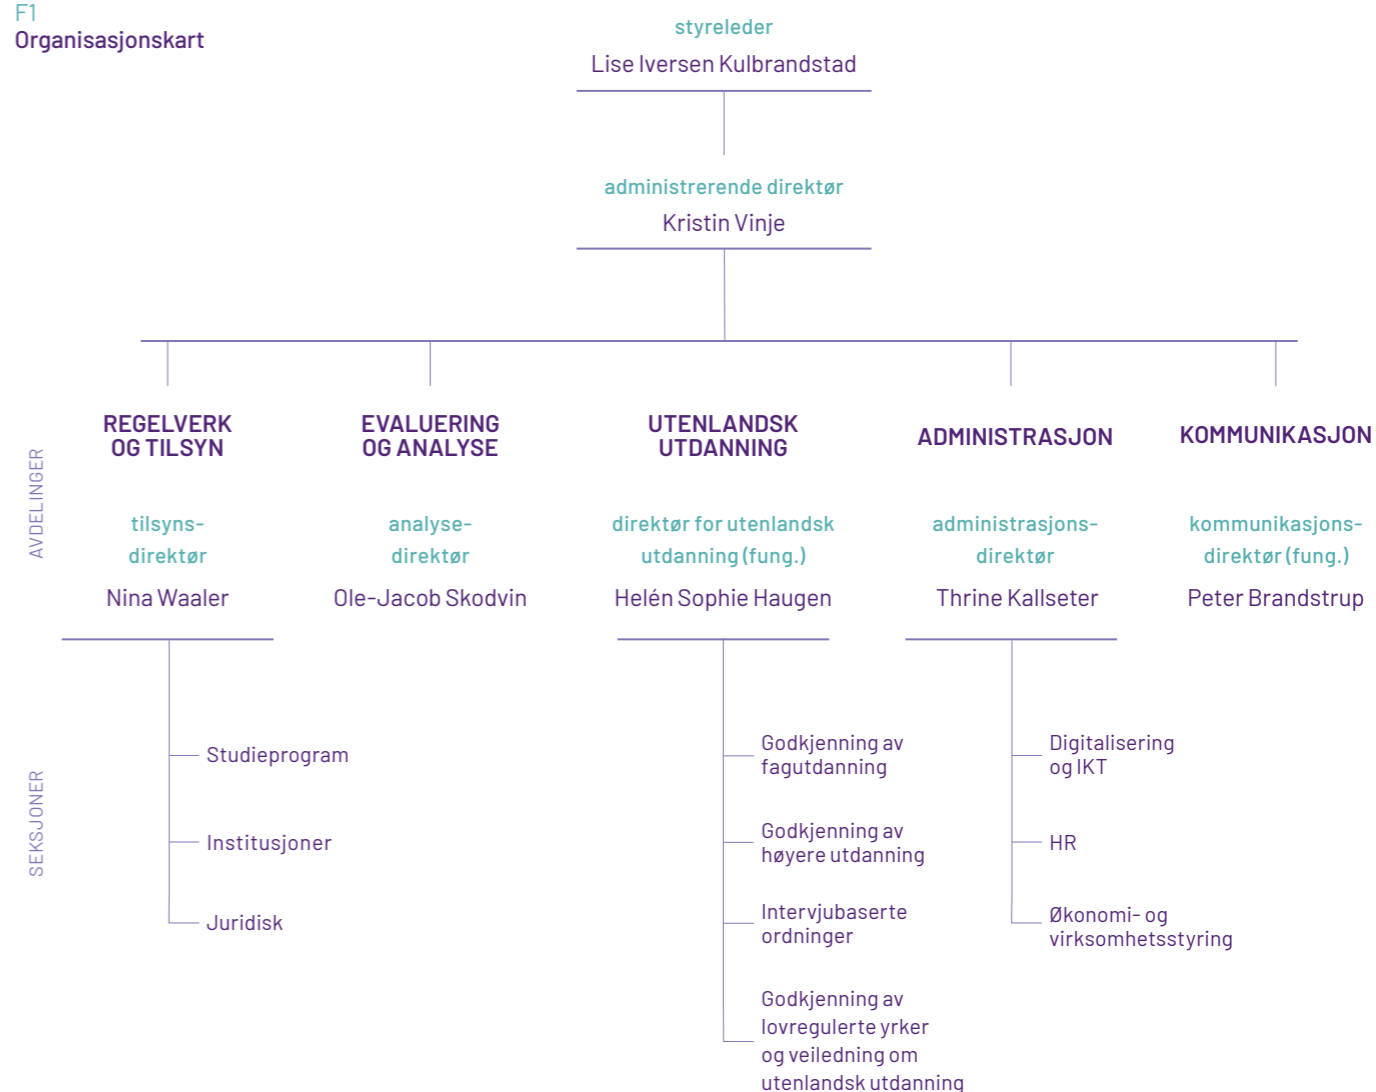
F1
Organisasjonskart

styreleder
Lise Iversen Kulbrandstad

administrerende direktør
Kristin Vinje

AVDELINGER

REGELVERK OG TILSYN

tilsynsdirektør
Nina Waaler

EVALUERING OG ANALYSE

analysedirektør
Ole-Jacob Skodvin

UTENLANDSK UTDANNING

direktør for utenlandsk utdanning (fung.)
Helén Sophie Haugen

ADMINISTRASJON

administrasjonsdirektør
Thrine Kallseter

KOMMUNIKASJON

kommunikasjonsdirektør (fung.)
Peter Brandstrup

SEKSJONER

Studieprogram

Institusjoner

Juridisk

Godkjenning av fagutdanning

Godkjenning av høyere utdanning

Intervjubaserte ordninger

Godkjenning av lovregulerte yrker og veiledning om utenlandsk utdanning

Digitalisering og IKT

HR

Økonomi- og virksomhetsstyring